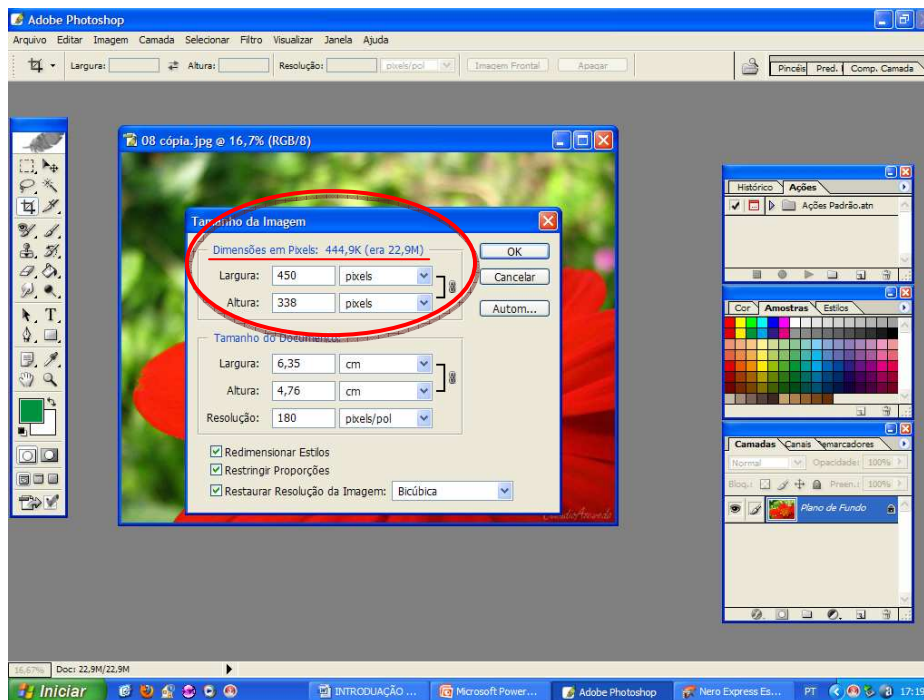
Adobe Photoshop

Arquivo Editar Imagem Camada Selecionar Filtro Visualizar Janela Ajuda

Largura: Altura: Resolução: pixels/pol Imagem Frontal Apagar

Pincéis Pred. Comp. Camada

08 cópia.jpg @ 16,7% (RGB/8)

Tamanho da Imagem

Dimensões em Pixels: 444,9K (era 22,9M)

Largura: 450 pixels

Altura: 338 pixels

OK

Cancelar

Autom...

Tamanho do Documento:

Largura: 6,35 cm

Altura: 4,76 cm

Resolução: 180 pixels/pol

Redimensionar Estilos

Restringir Proporções

Restaurar Resolução da Imagem: Bicúbica

Histórico Ações

Ações Padrão.atn

Cor Amostras Estilos

Camadas Canais Demarcadores

Normal Opacidade: 100%

Bloq.: Preen.: 100%

Plano de Fundo

16,67% Doc: 22,9M/22,9M

Iniciar

INTRODUAÇÃO ...

Microsoft Power...

Adobe Photoshop

Nero Express Es...

PT 17:1